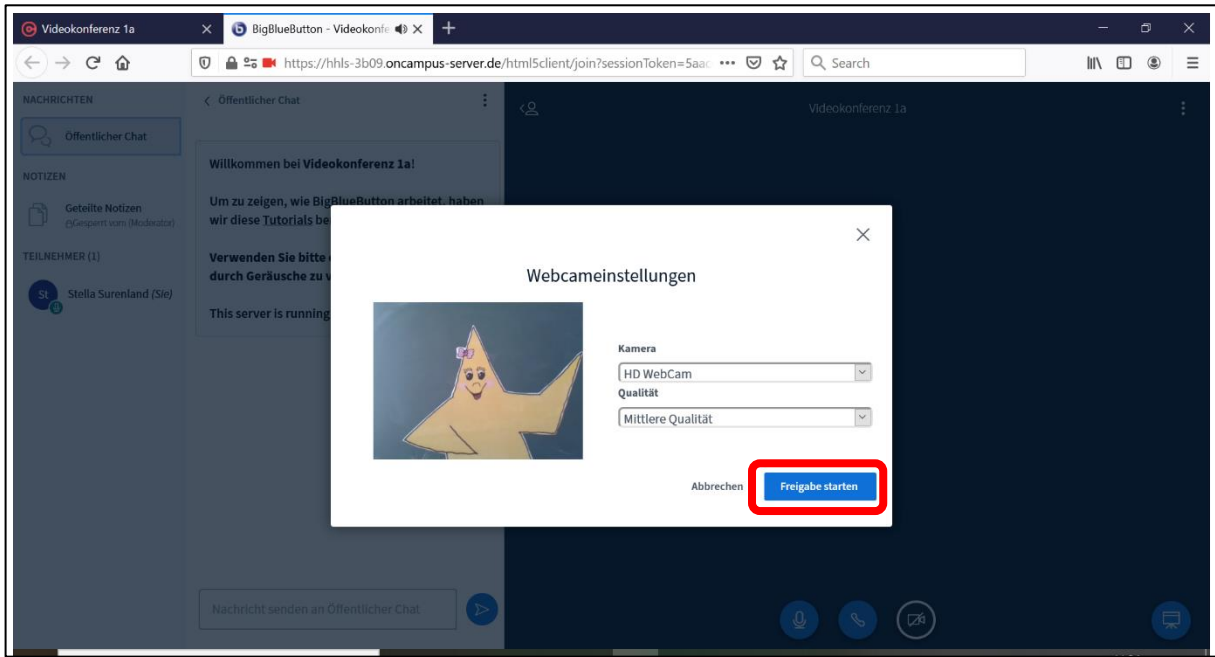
Videokonferenz 1a

BigBlueButton - Videokonfe

https://hhls-3b09.oncampus-server.de/html5client/join?sessionToken=5aa

Search

NACHRICHTEN

Öffentlicher Chat

NOTIZEN

Geteilte Notizen
Gesperrt vom (Moderator)

TEILNEHMER (1)

St Stella Surenland (Sie)

Öffentlicher Chat

Willkommen bei Videokonferenz 1a!

Um zu zeigen, wie BigBlueButton arbeitet, haben wir diese Tutorials be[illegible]

Verwenden Sie bitte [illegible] durch Geräusche zu v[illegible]

This server is running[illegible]

Nachricht senden an Öffentlicher Chat

Videokonferenz 1a

Webcameinstellungen

Kamera

HD WebCam

Qualität

Mittlere Qualität

Abbrechen

Freigabe starten